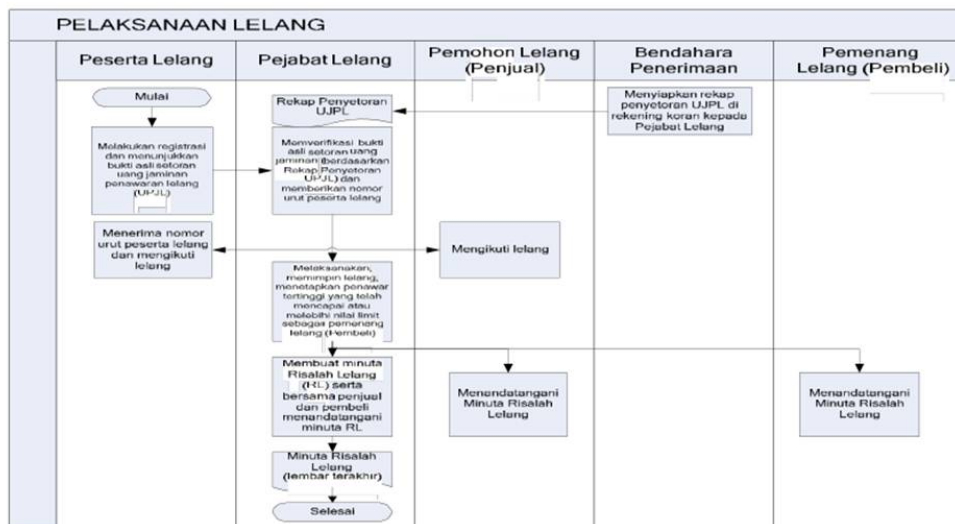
PELAKSANAAN LELANG

Peserta Lelang

Pejabat Lelang

Pemohon Lelang (Penjual)

Bendahara Penerimaan

Pemenang Lelang (Pembeli)

Mulai

Melakukan registrasi dan menunjukkan bukti asli setoran uang jaminan penawaran lelang (UPJL)

Rekap Penyetoran UJPL

Menyiapkan rekap penyetoran UJPL di rekening koran kepada Pejabat Lelang

Memverifikasi bukti asli setoran uang jaminan berdasarkan Rekap Penyetoran UPJL dan memberikan nomor urut peserta lelang

Menerima nomor urut peserta lelang dan mengikuti lelang

Mengikuti lelang

Melaksanakan, memimpin lelang, menetapkan penawar tertinggi yang telah mencapai atau melebihi nilai limit sebagai pemenang lelang (Pembeli)

Membuat minuta Risalah Lelang (RL) serta bersama penjual dan pembeli menandatangani minuta RL

Menandatangani Minuta Risalah Lelang

Menandatangani Minuta Risalah Lelang

Minuta Risalah Lelang (lembar terakhir)

Selesai